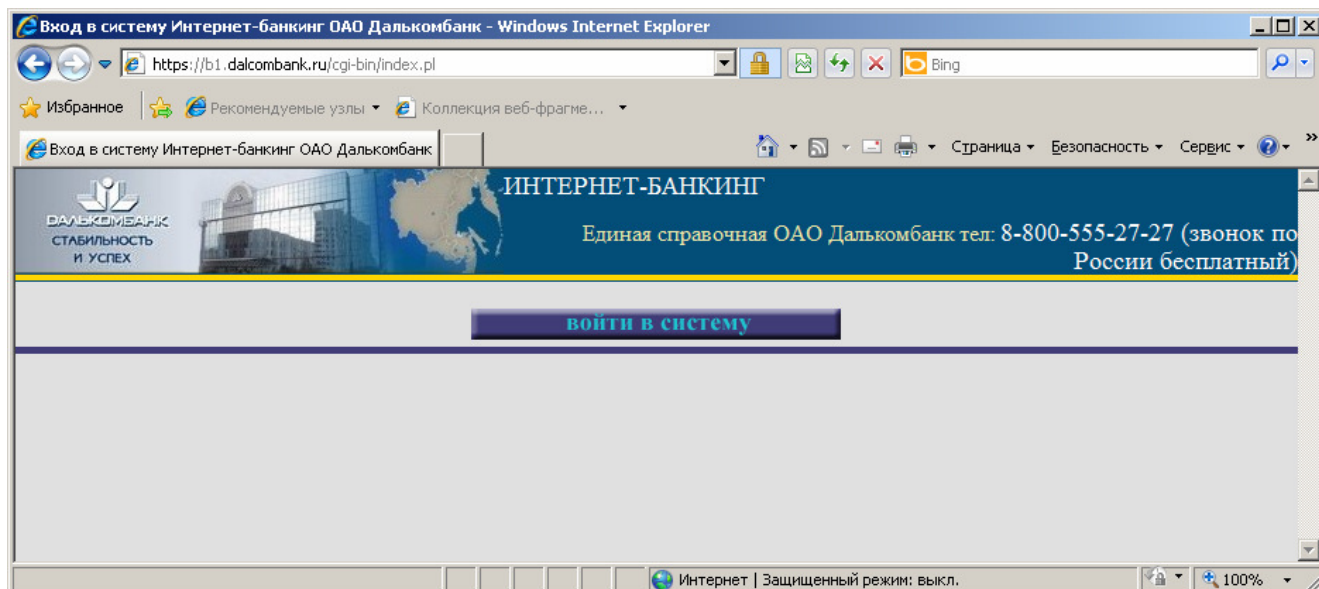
Вход в систему Интернет-банкинг ОАО Далькомбанк - Windows Internet Explorer

https://b1.dalcombank.ru/cgi-bin/index.pl

Bing

Избранное | Рекомендуемые узлы ▾ | Коллекция веб-фрагме... ▾

Вход в систему Интернет-банкинг ОАО Далькомбанк

Страница ▾ Безопасность ▾ Сервис ▾

ДАЛЬКОМБАНК
СТАБИЛЬНОСТЬ
И УСПЕХ

ИНТЕРНЕТ-БАНКИНГ

Единая справочная ОАО Далькомбанк тел: 8-800-555-27-27 (звонок по России бесплатный)

войти в систему

Интернет | Защищенный режим: выкл.

100%